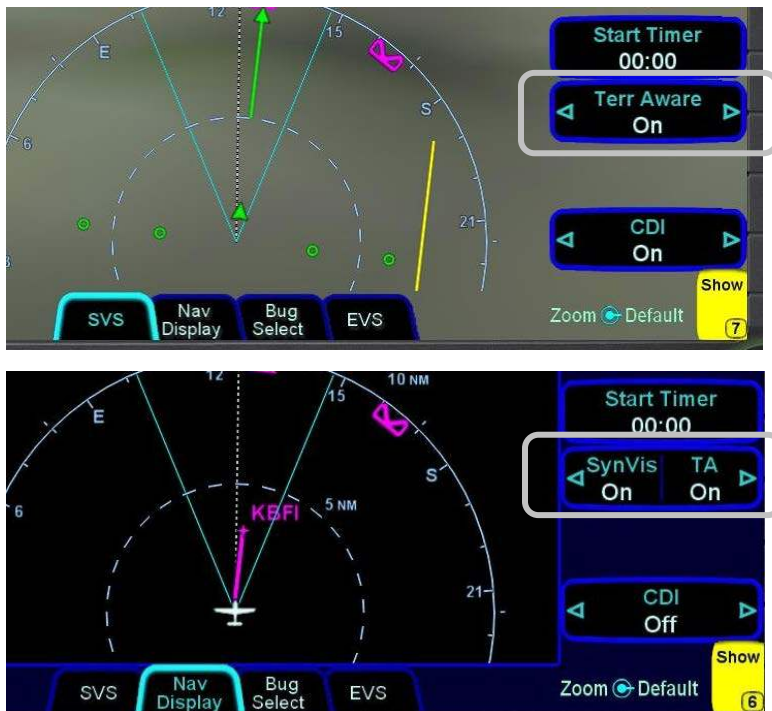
12
E
15
6
S
21
3
Start Timer
00:00
Terr Aware
On
CDI
On
Show
7
Zoom Default
SVS
Nav Display
Bug Select
EVS

12
10 NM
E
15
6
S
KBFI
5 NM
21
Start Timer
00:00
SynVis
On
TA
On
CDI
Off
Show
6
Zoom Default
SVS
Nav Display
Bug Select
EVS